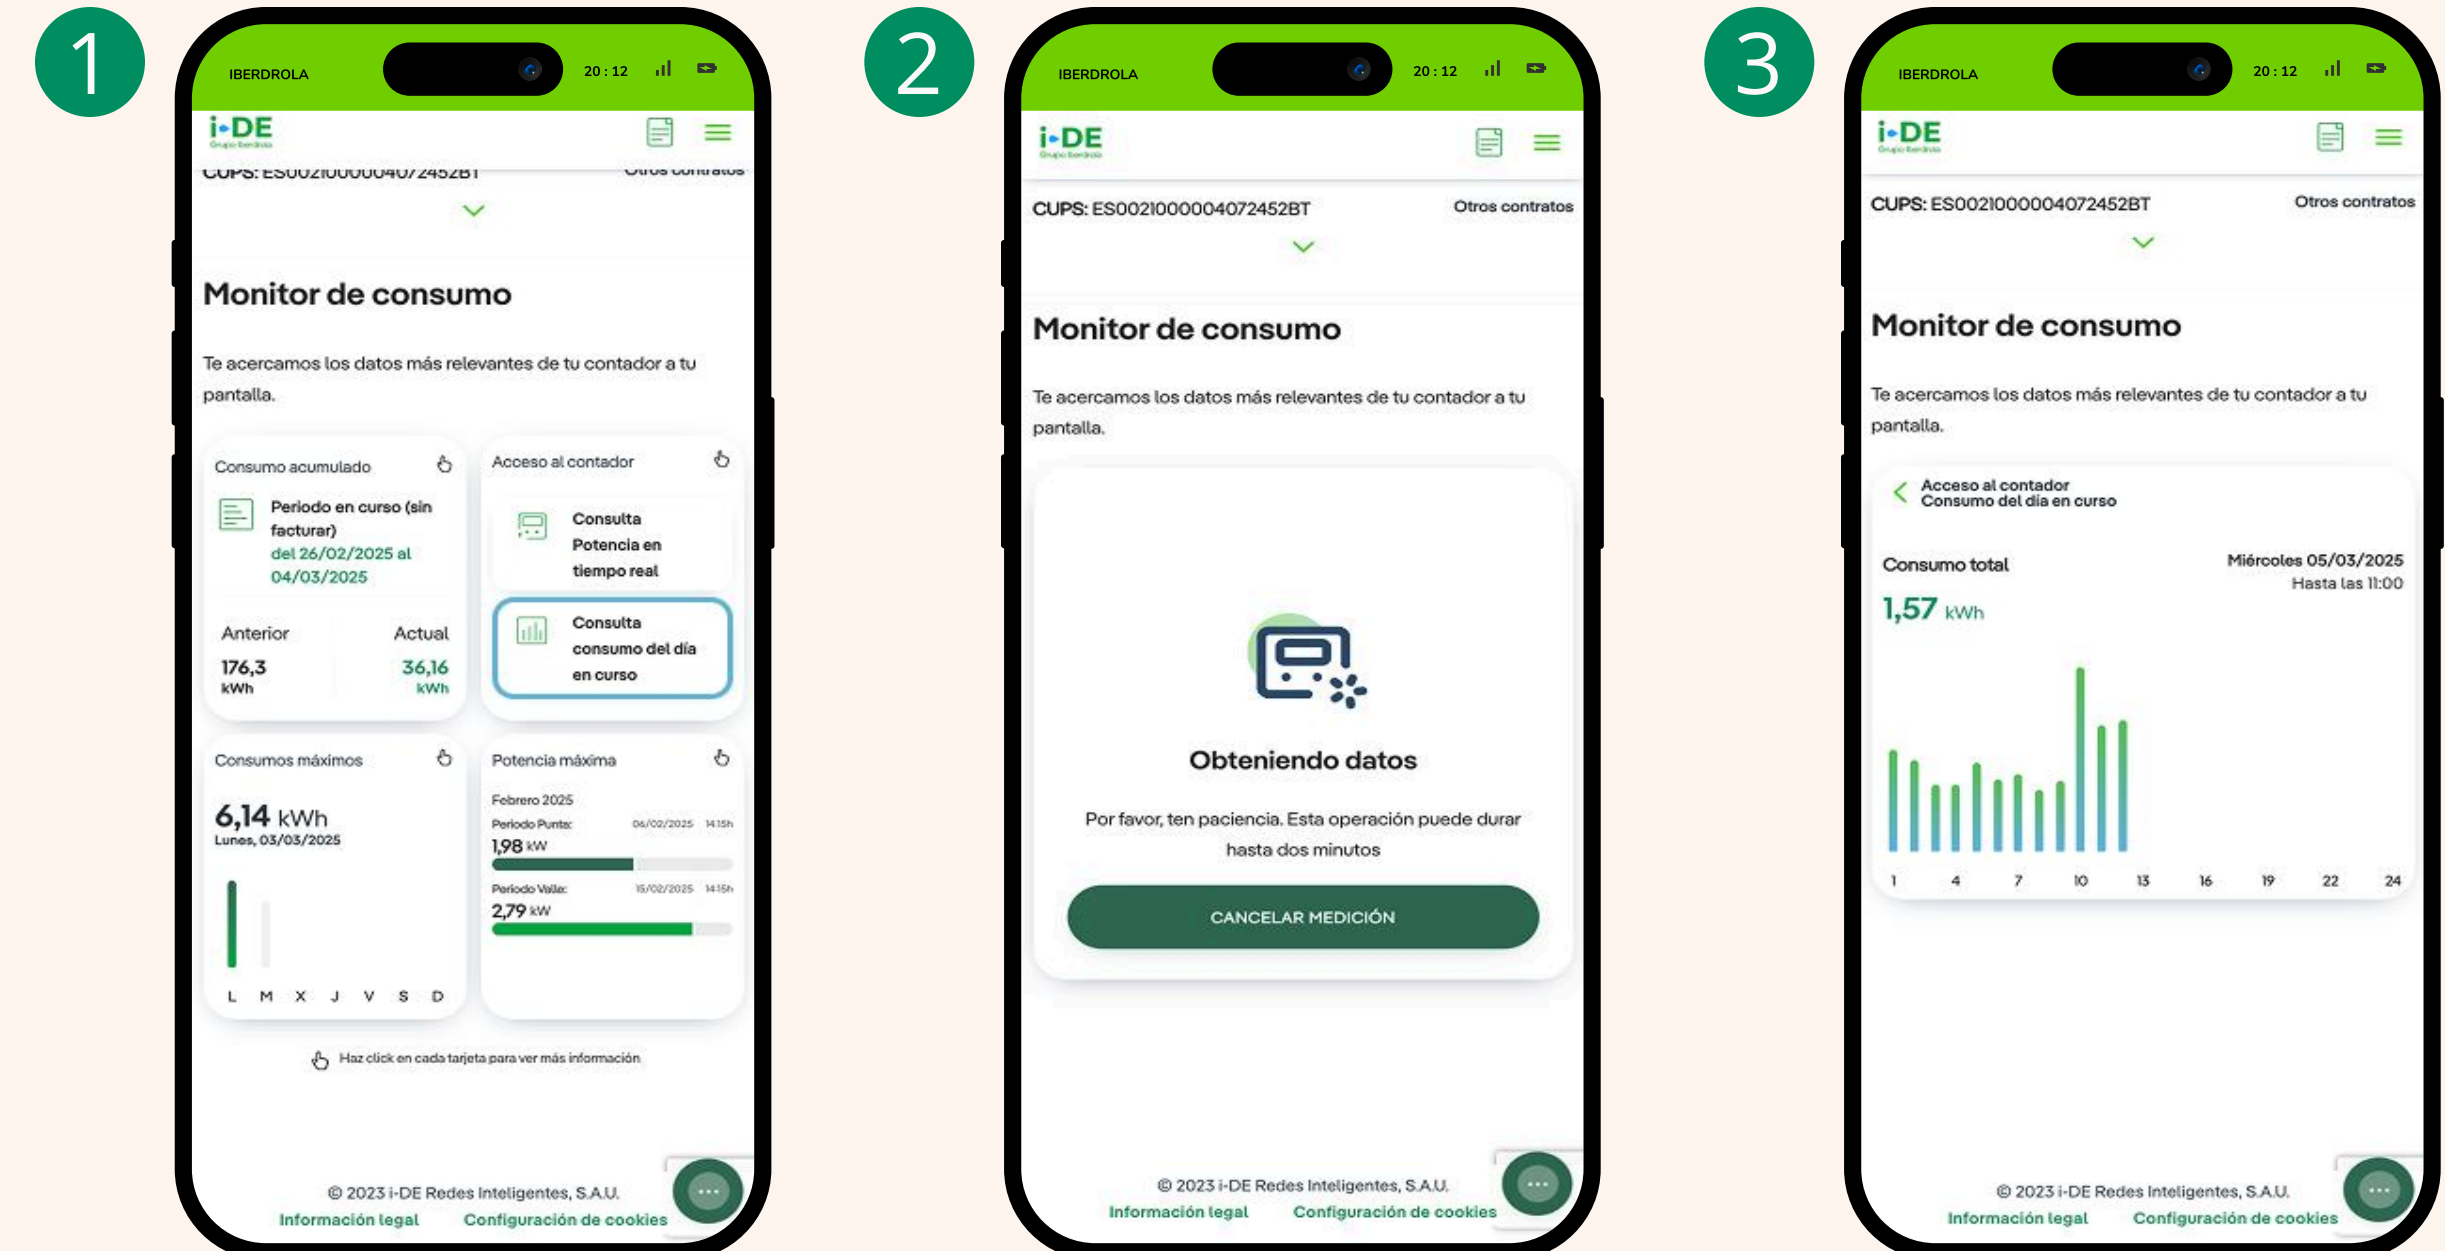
1

IBERDROLA 20 : 12

i-DE Grupo Iberdrola

CUPS: ES0021000004072452BT Otros contratos

Monitor de consumo

Te acercamos los datos más relevantes de tu contador a tu pantalla.

Consumo acumulado

Periodo en curso (sin facturar) del 26/02/2025 al 04/03/2025

Anterior 176,3 kWh

Actual 36,16 kWh

Acceso al contador

Consulta Potencia en tiempo real

Consulta consumo del día en curso

Consumos máximos

6,14 kWh
Lunes, 03/03/2025

L M X J V S D

Potencia máxima

Febrero 2025

Periodo Punta: 06/02/2025 14:15h
1,98 kW

Periodo Valle: 15/02/2025 14:15h
2,79 kW

Haz click en cada tarjeta para ver más información

© 2023 i-DE Redes Inteligentes, S.A.U.
Información legal Configuración de cookies

2

IBERDROLA 20 : 12

i-DE Grupo Iberdrola

CUPS: ES0021000004072452BT Otros contratos

Monitor de consumo

Te acercamos los datos más relevantes de tu contador a tu pantalla.

Obteniendo datos

Por favor, ten paciencia. Esta operación puede durar hasta dos minutos

CANCELAR MEDICIÓN

© 2023 i-DE Redes Inteligentes, S.A.U.
Información legal Configuración de cookies

3

IBERDROLA 20 : 12

i-DE Grupo Iberdrola

CUPS: ES0021000004072452BT Otros contratos

Monitor de consumo

Te acercamos los datos más relevantes de tu contador a tu pantalla.

Acceso al contador
Consumo del día en curso

Consumo total

Miércoles 05/03/2025
Hasta las 11:00

1,57 kWh

1 4 7 10 13 16 19 22 24

© 2023 i-DE Redes Inteligentes, S.A.U.
Información legal Configuración de cookies